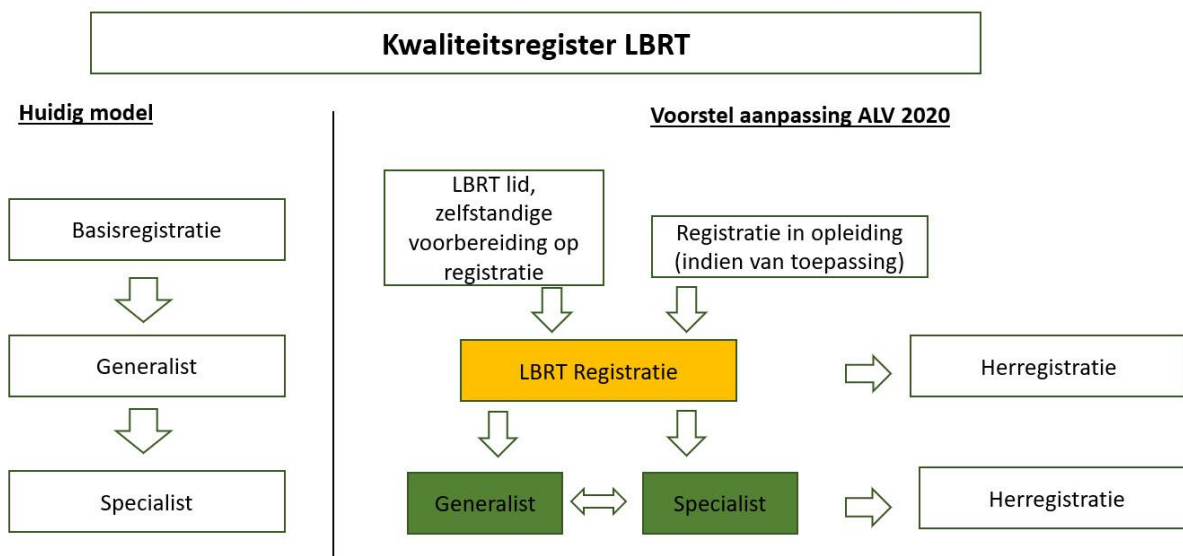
Kwaliteitsregister LBRT

Huidig model

Basisregistratie

Generalist

Specialist

Voorstel aanpassing ALV 2020

LBRT lid, zelfstandige voorbereiding op registratie

Registratie in opleiding (indien van toepassing)

LBRT Registratie

Herregistratie

Generalist

Specialist

Herregistratie